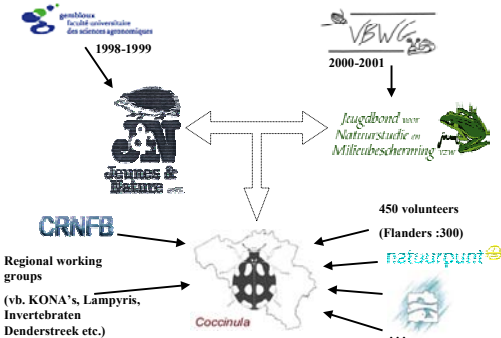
gembloux
faculté universitaire
des sciences agronomiques

1998-1999

VBWG

2000-2001

J&N
Jeunes & Nature asbl

Jeugdbond voor Natuurstudie en Milieubescherming vzw

CRNFB

Regional working groups

(vb. KONA's, Lampyris, Invertebraten Denderstreek etc.)

Coccinula

450 volunteers

(Flanders :300)

natuurpunt